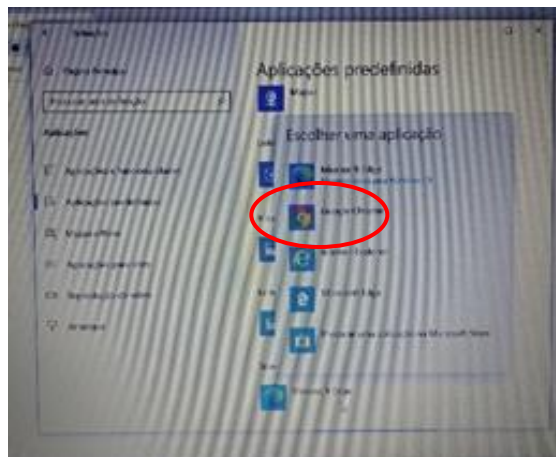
Definições

Página Principal

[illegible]

Aplicações

Aplicações e funcionalidades

Aplicações predefinidas

Mapas offline

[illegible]

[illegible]

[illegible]

Aplicações predefinidas

Mapas

Escolher uma aplicação

Microsoft Edge

Google Chrome

Internet Explorer

Microsoft Edge

Procurar uma aplicação na Microsoft Store

Microsoft Edge